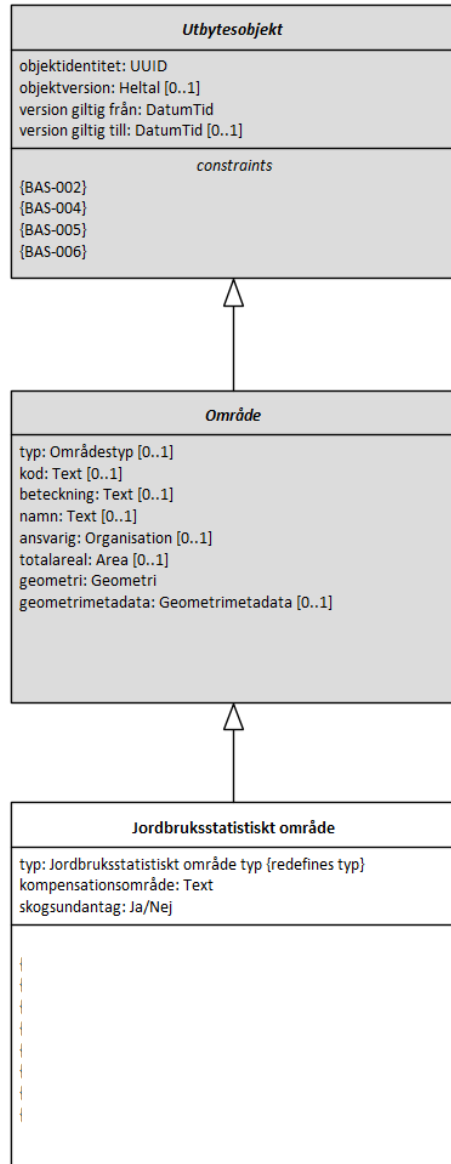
Utbytesobjekt

objektidentitet: UUID
objektversion: Heltal [0..1]
version giltig från: DatumTid
version giltig till: DatumTid [0..1]

constraints
{BAS-002}
{BAS-004}
{BAS-005}
{BAS-006}

Område

typ: Områdestyp [0..1]
kod: Text [0..1]
beteckning: Text [0..1]
namn: Text [0..1]
ansvarig: Organisation [0..1]
totalareal: Area [0..1]
geometri: Geometri
geometrimetadata: Geometrimetadata [0..1]

Jordbruksstatistiskt område

typ: Jordbruksstatistiskt område typ {redefines typ}
kompensationsområde: Text
skogsundantag: Ja/Nej

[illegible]
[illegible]
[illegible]
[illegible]
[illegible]
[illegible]
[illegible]
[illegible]